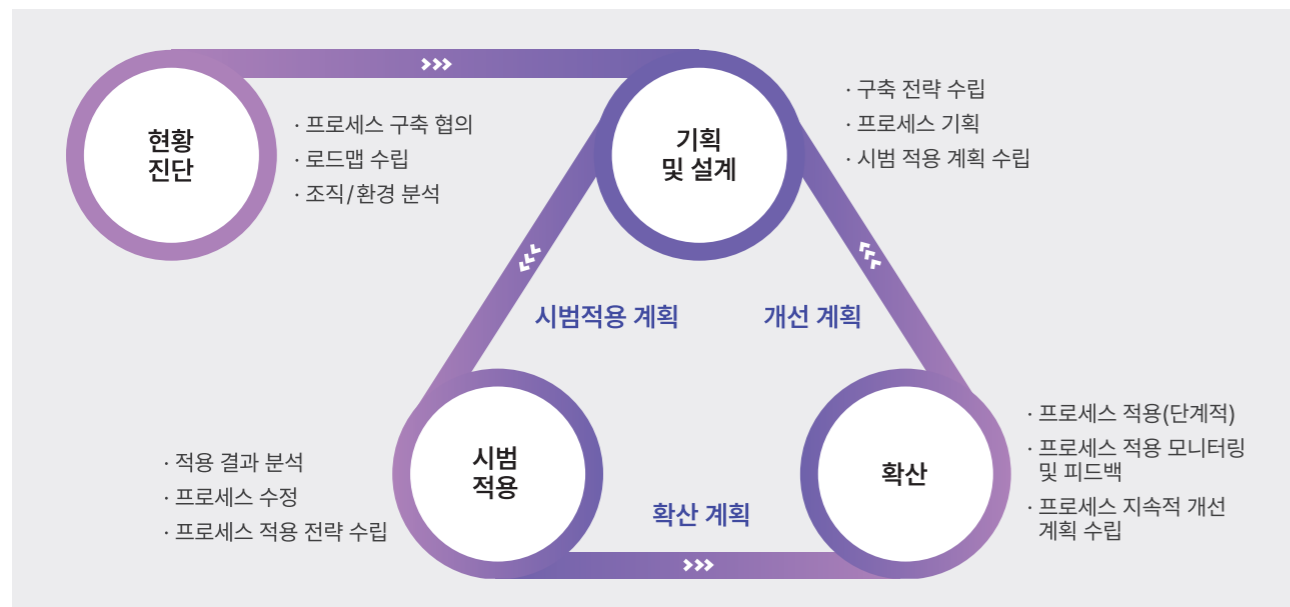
현황
진단

· 프로세스 구축 협의
· 로드맵 수립
· 조직/환경 분석

기획
및 설계

· 구축 전략 수립
· 프로세스 기획
· 시범 적용 계획 수립

시범적용 계획

개선 계획

시범
적용

· 적용 결과 분석
· 프로세스 수정
· 프로세스 적용 전략 수립

확산 계획

확산

· 프로세스 적용(단계적)
· 프로세스 적용 모니터링 및 피드백
· 프로세스 지속적 개선 계획 수립